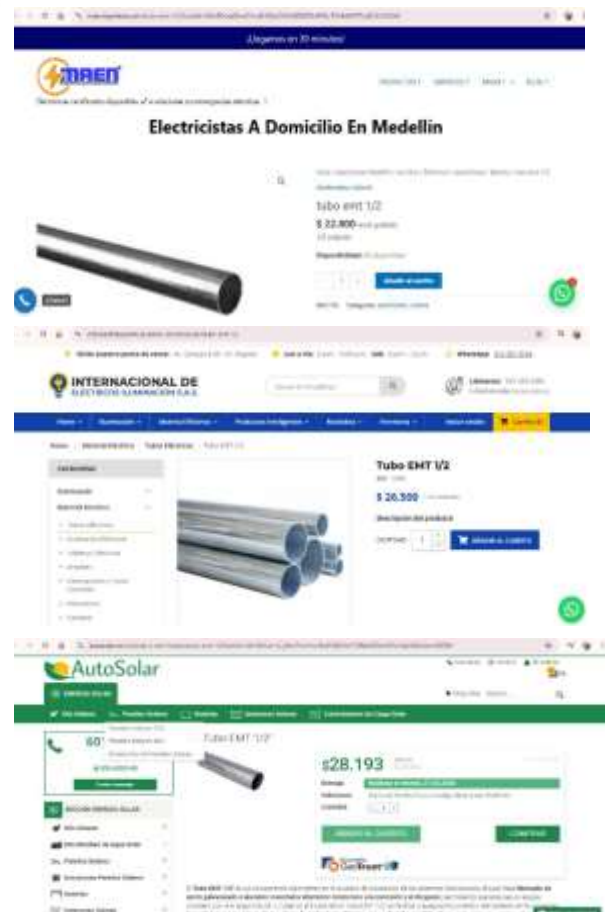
¡Llegamos en 30 minutos!

MAEN

Electricistas A Domicilio En Medellín

tubo emt 1/2

$ 22.800

Añadir al carrito

INTERNACIONAL DE
ELÉCTRICOS ILUMINACIÓN S.A.S.

Tubo EMT 1/2

$ 26.500

Descripción del producto

AÑADIR AL CARRITO

AutoSolar

Tubo EMT "1/2"

$28.193

AÑADIR AL CARRITO

COMPRAR